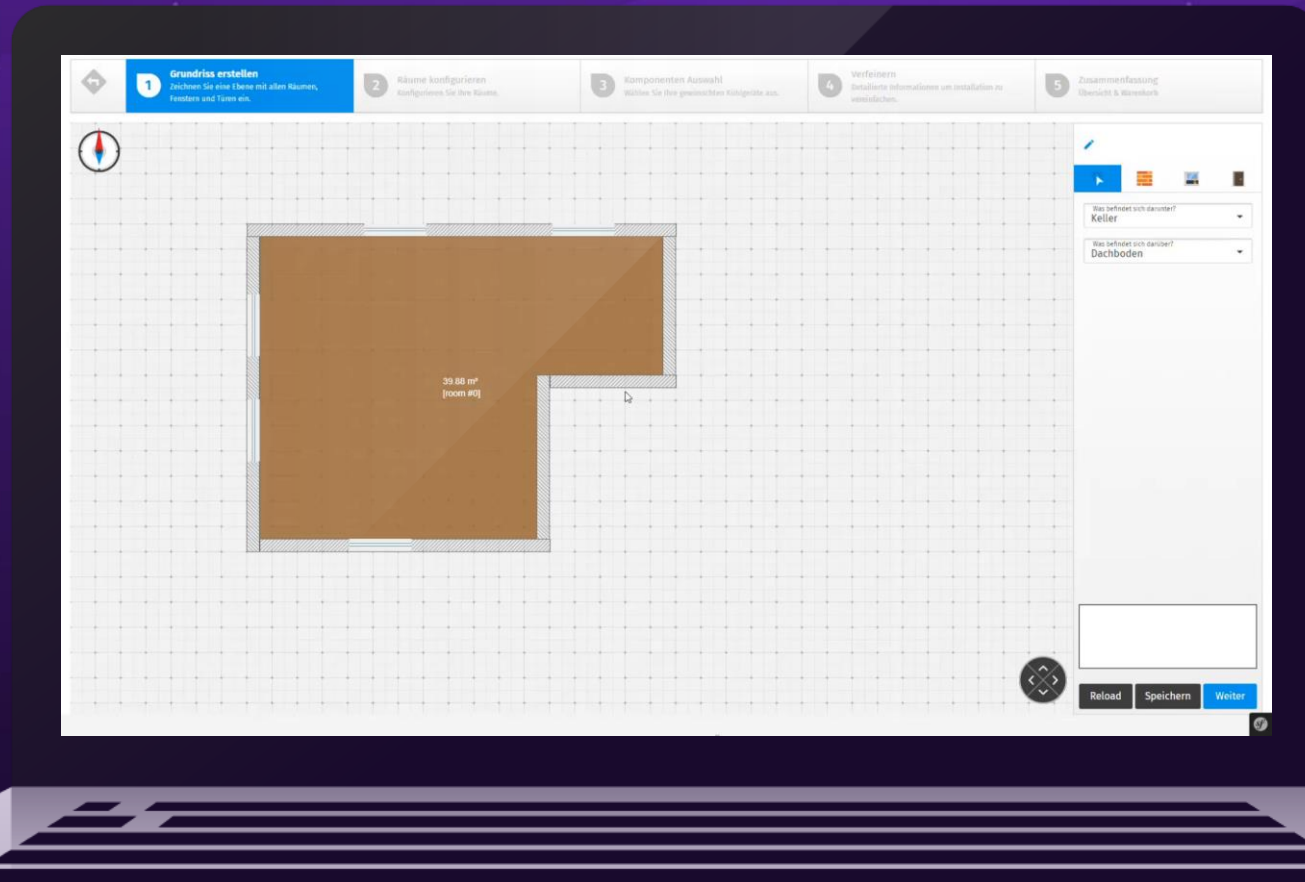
1 Grundriss erstellen
Zeichnen Sie eine Ebene mit allen Räumen, Fenstern und Türen ein.

2 Räume konfigurieren
Konfigurieren Sie Ihre Räume.

3 Komponenten Auswahl
Wählen Sie Ihre gewünschten Komponente aus.

4 Verfeinern
Detaillierte Informationen um Installation zu vereinfachen.

5 Zusammenfassung
Übersicht & Warenkorb

39.88 m²
[room #0]

Was befindet sich darunter?
Keller

Was befindet sich darüber?
Dachboden

Reload
Speichern
Weiter